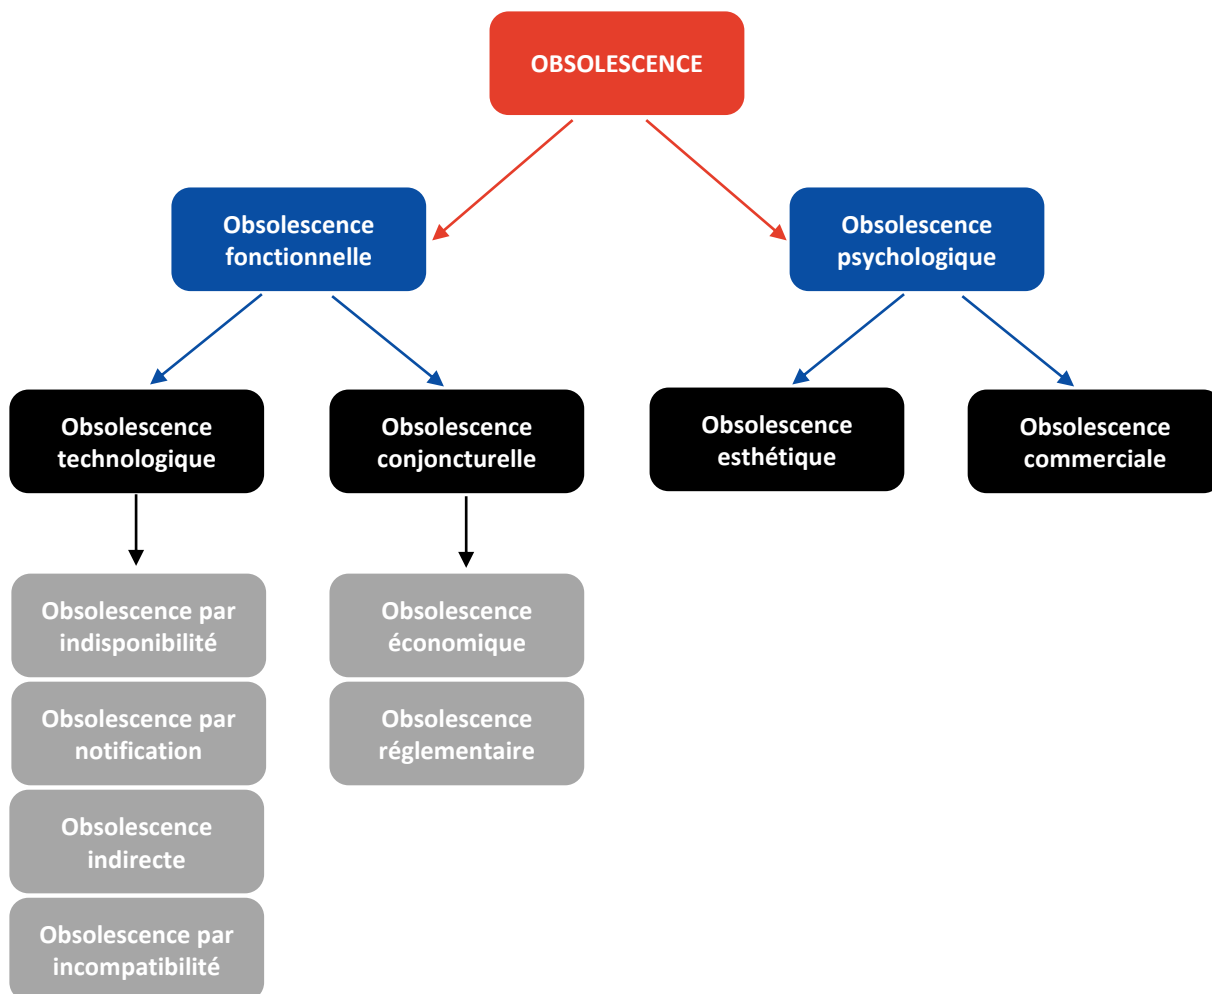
OBSOLESCENCE

Obsolescence fonctionnelle

Obsolescence psychologique

Obsolescence technologique

Obsolescence conjoncturelle

Obsolescence esthétique

Obsolescence commerciale

Obsolescence par indisponibilité

Obsolescence par notification

Obsolescence indirecte

Obsolescence par incompatibilité

Obsolescence économique

Obsolescence réglementaire